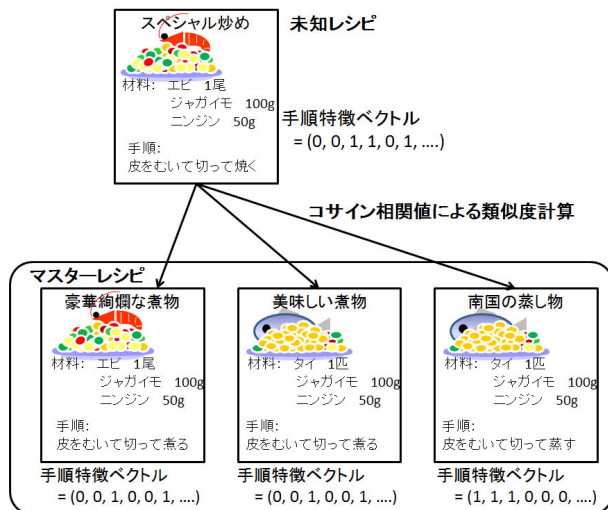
スペシャル炒め

材料: エビ 1尾
ジャガイモ 100g
ニンジン 50g

手順:
皮をむいて切って焼く

未知レシピ

手順特徴ベクトル
= (0, 0, 1, 1, 0, 1, ....)

コサイン相関値による類似度計算

マスターレシピ

豪華絢爛な煮物

材料: エビ 1尾
ジャガイモ 100g
ニンジン 50g

手順:
皮をむいて切って煮る

手順特徴ベクトル
= (0, 0, 1, 0, 0, 1, ....)

美味しい煮物

材料: タイ 1匹
ジャガイモ 100g
ニンジン 50g

手順:
皮をむいて切って煮る

手順特徴ベクトル
= (0, 0, 1, 0, 0, 1, ....)

南国の蒸し物

材料: タイ 1匹
ジャガイモ 100g
ニンジン 50g

手順:
皮をむいて切って蒸す

手順特徴ベクトル
= (1, 1, 1, 0, 0, 0, ....)